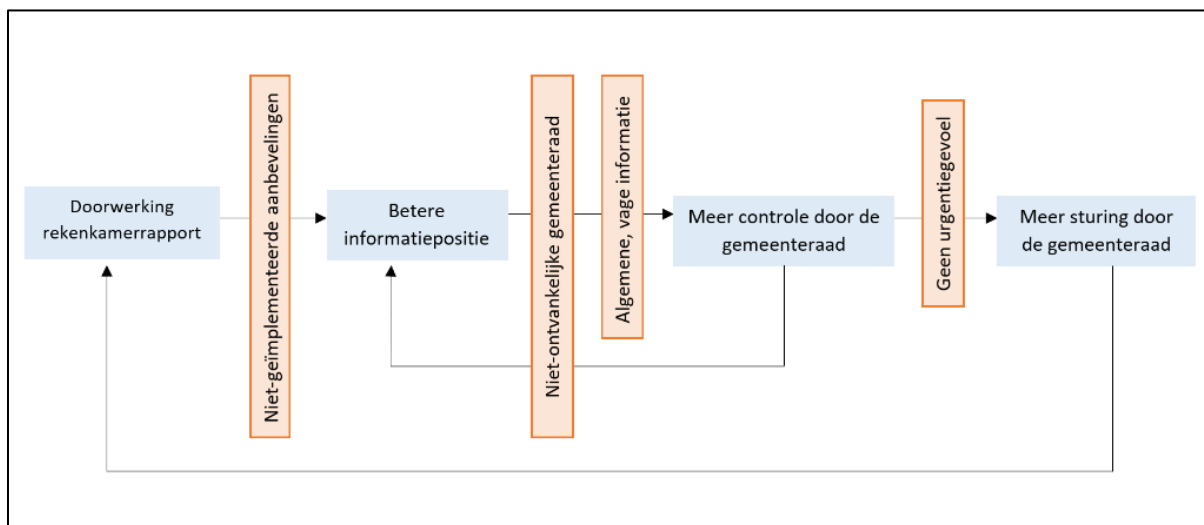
Doorwerking rekenkamerrapport

Niet-geïmplementeerde aanbevelingen

Betere informatiepositie

Niet-ontvankelijke gemeenteraad

Algemene, vage informatie

Meer controle door de gemeenteraad

Geen urgentiegevoel

Meer sturing door de gemeenteraad